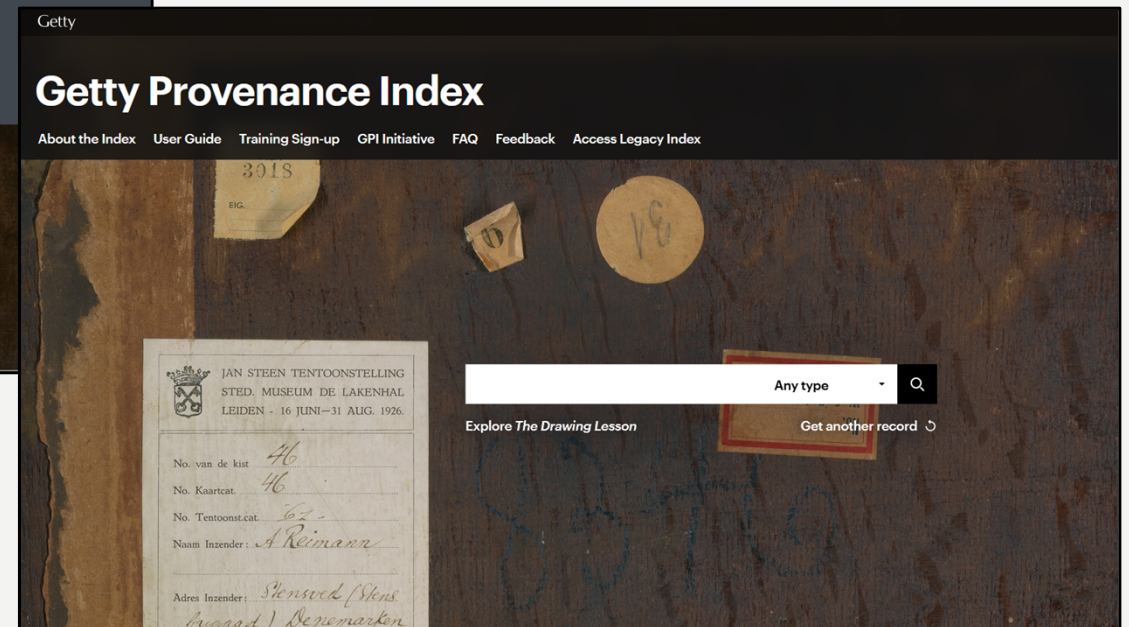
Getty

Getty Provenance Index

About the Index User Guide Training Sign-up GPI Initiative FAQ Feedback Access Legacy Index

3018

EIG.

JAN STEEN TENTOONSTELLING
STED. MUSEUM DE LAKENHAL
LEIDEN - 16 JUNI—31 AUG. 1926.

No. van de kist 46
No. Kaartcat. 46
No. Tentoonst.cat. 67
Naam Inzender: A Reimann

Adres Inzender: Stensved (Stens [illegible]) Denemarken

Any type

Explore The Drawing Lesson

Get another record